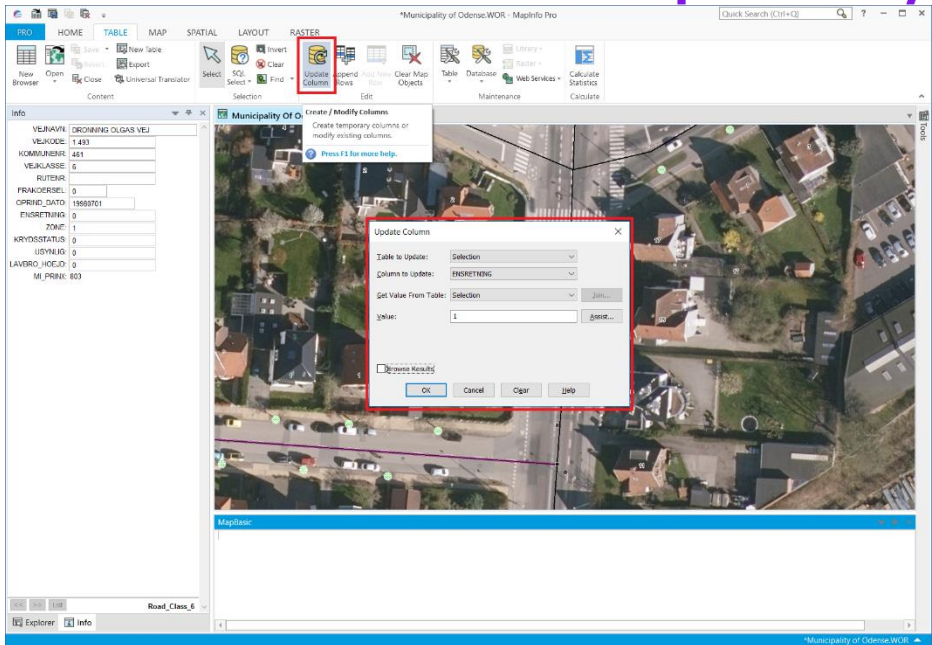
*Municipality of Odense.WOR - MapInfo Pro

Quick Search (Ctrl+Q)

PRO HOME TABLE MAP SPATIAL LAYOUT RASTER

New Browser
Open
Save
Revert
Close
New Table
Export
Universal Translator
Content

Select
SQL Select
Invert
Clear
Find
Selection

Update Column
Append Rows
Add New Row
Clear Map Objects
Edit

Table
Database
Library
Raster
Web Services
Maintenance

Calculate Statistics
Calculate

Create / Modify Columns
Create temporary columns or modify existing columns.
Press F1 for more help.

Info

| | |
|---|---|
| VEJNAVN: | DRONNING OLGAS VEJ |
| VEJKODE: | 1493 |
| KOMMUNENR: | 461 |
| VEJKLASSE: | 6 |
| RUTENR: | |
| FRAKOERSEL: | 0 |
| OPRIND_DATO: | 19960701 |
| ENSRETNING: | 0 |
| ZONE: | 1 |
| KRYDSSTATUS: | 0 |
| USYNLIG: | 0 |
| LAVBRO_HOEJD: | 0 |
| MI_PRINX: | 603 |

Road_Class_6

Explorer Info

Municipality Of O

Update Column

Table to Update: Selection
Column to Update: ENSRETNING
Get Value From Table: Selection Join...
Value: 1 Assist...

Browse Results

OK Cancel Clear Help

MapBasic

Tools

*Municipality of Odense.WOR